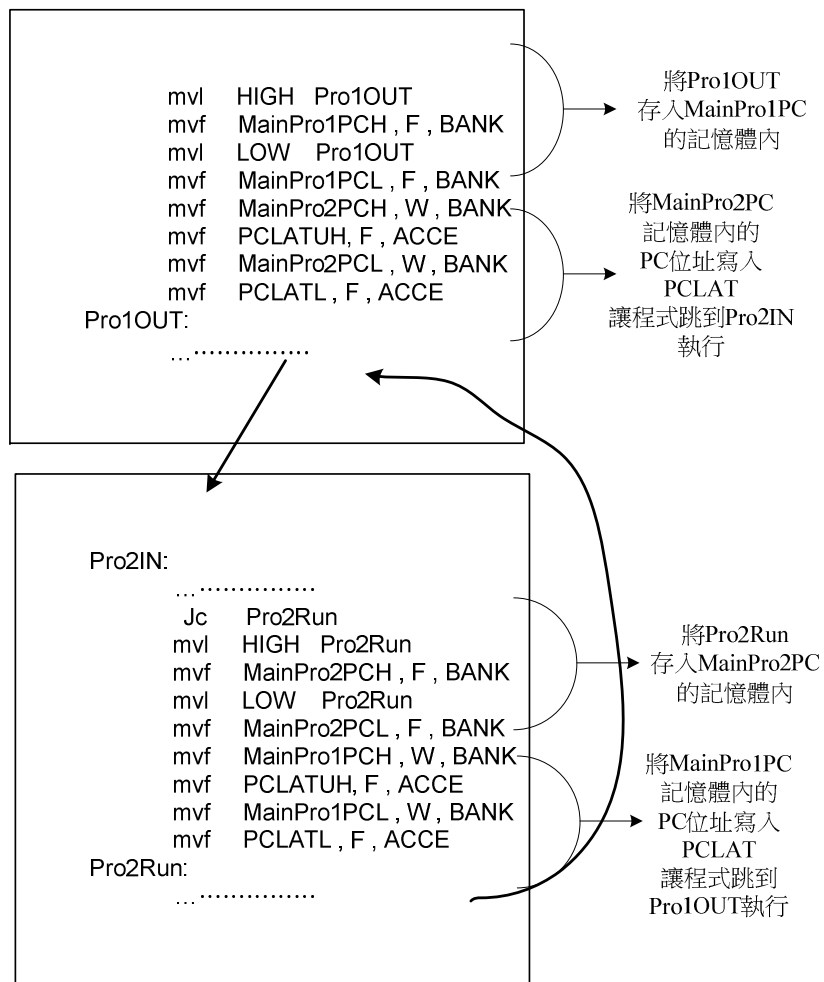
mvl HIGH Pro1OUT
mvf MainPro1PCH , F , BANK
mvl LOW Pro1OUT
mvf MainPro1PCL , F , BANK
mvf MainPro2PCH , W , BANK
mvf PCLATUH, F , ACCE
mvf MainPro2PCL , W , BANK
mvf PCLATL , F , ACCE
Pro1OUT:
……………

將Pro1OUT 存入MainPro1PC 的記憶體內

將MainPro2PC 記憶體內的 PC位址寫入 PCLAT 讓程式跳到Pro2IN 執行

Pro2IN:
……………
Jc Pro2Run
mvl HIGH Pro2Run
mvf MainPro2PCH , F , BANK
mvl LOW Pro2Run
mvf MainPro2PCL , F , BANK
mvf MainPro1PCH , W , BANK
mvf PCLATUH, F , ACCE
mvf MainPro1PCL , W , BANK
mvf PCLATL , F , ACCE
Pro2Run:
……………

將Pro2Run 存入MainPro2PC 的記憶體內

將MainPro1PC 記憶體內的 PC位址寫入 PCLAT 讓程式跳到 Pro1OUT執行